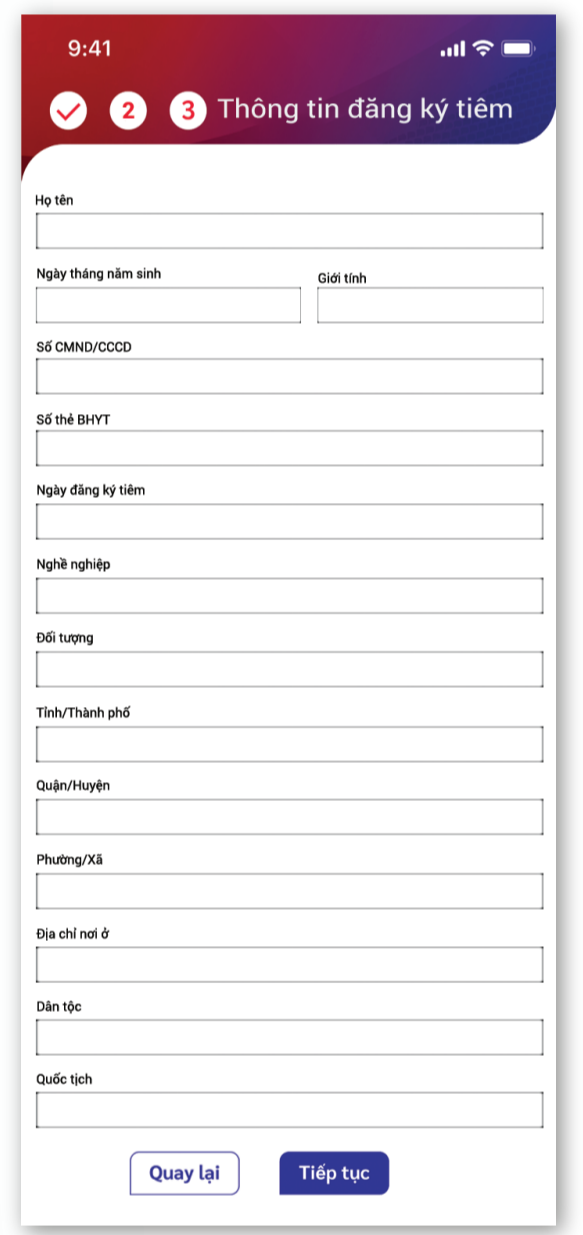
9:41

2 3 Thông tin đăng ký tiêm

Họ tên

Ngày tháng năm sinh

Giới tính

Số CMND/CCCD

Số thẻ BHYT

Ngày đăng ký tiêm

Nghề nghiệp

Đối tượng

Tỉnh/Thành phố

Quận/Huyện

Phường/Xã

Địa chỉ nơi ở

Dân tộc

Quốc tịch

Quay lại

Tiếp tục